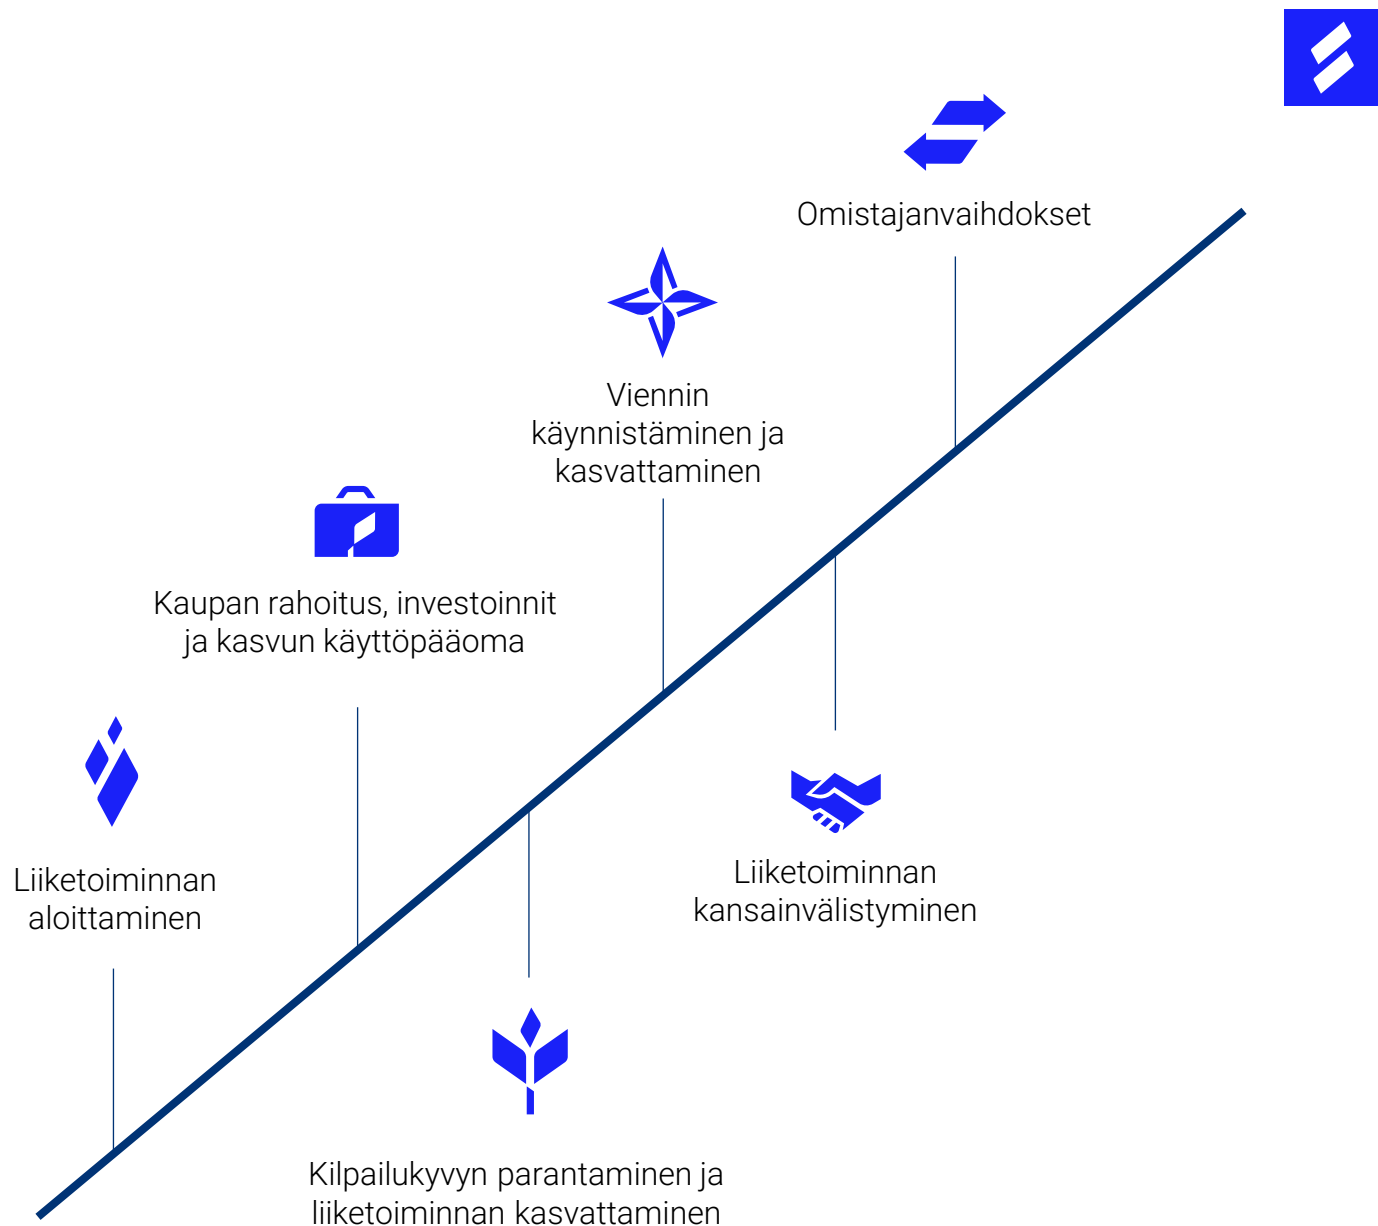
Omistajanvaihdokset

Viennin käynnistäminen ja kasvattaminen

Kaupan rahoitus, investoinnit ja kasvun käyttöpääoma

Liiketoiminnan aloittaminen

Liiketoiminnan kansainvälistyminen

Kilpailukyvyn parantaminen ja liiketoiminnan kasvattaminen